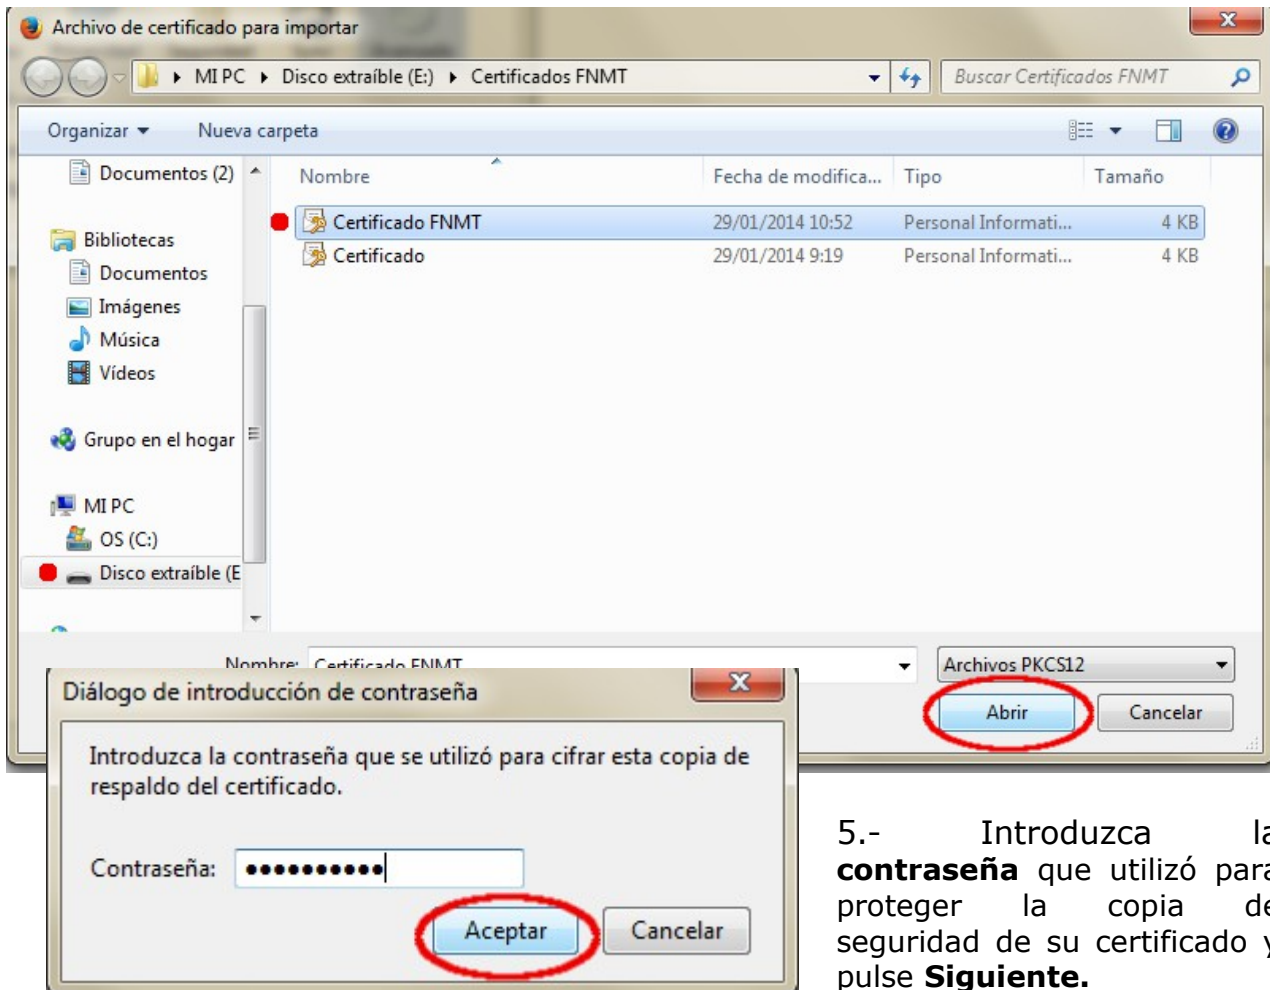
Archivo de certificado para importar

MI PC ▸ Disco extraíble (E:) ▸ Certificados FNMT

Buscar Certificados FNMT

Organizar ▾ Nueva carpeta

Documentos (2)

Bibliotecas
Documentos
Imágenes
Música
Vídeos

Grupo en el hogar

MI PC
OS (C:)
Disco extraíble (E

| Nombre | Fecha de modifica... | Tipo | Tamaño |
|---|---|---|---|
| Certificado FNMT | 29/01/2014 10:52 | Personal Informati... | 4 KB |
| Certificado | 29/01/2014 9:19 | Personal Informati... | 4 KB |

Nombre: Certificado FNMT

Archivos PKCS12

Abrir Cancelar

Diálogo de introducción de contraseña

Introduzca la contraseña que se utilizó para cifrar esta copia de respaldo del certificado.

Contraseña: ●●●●●●●●●●

Aceptar Cancelar

5.- Introduzca la **contraseña** que utilizó para proteger la copia de seguridad de su certificado y pulse **Siguiente.**